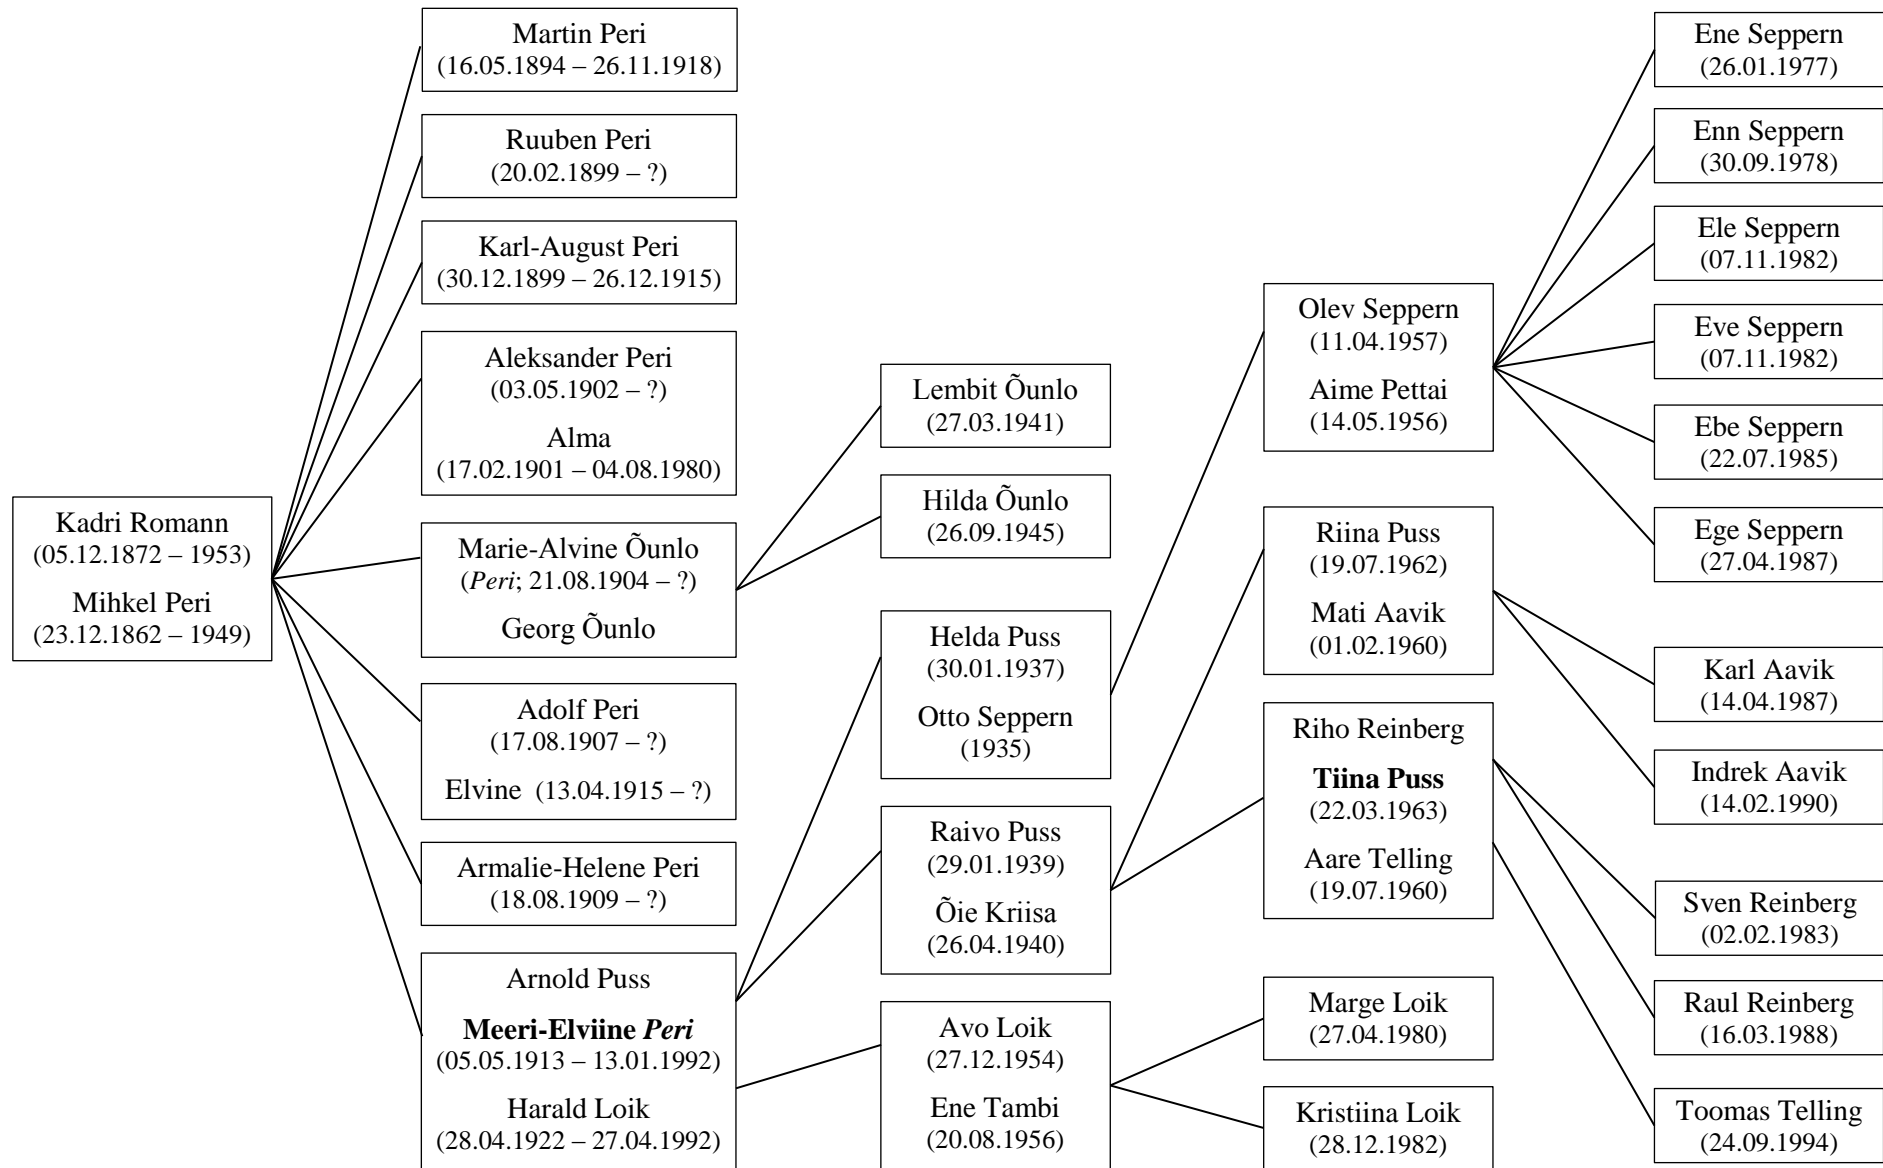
Kadri Romann
(05.12.1872 – 1953)
Mihkel Peri
(23.12.1862 – 1949)

Martin Peri
(16.05.1894 – 26.11.1918)

Ruuben Peri
(20.02.1899 – ?)

Karl-August Peri
(30.12.1899 – 26.12.1915)

Aleksander Peri
(03.05.1902 – ?)
Alma
(17.02.1901 – 04.08.1980)

Marie-Alvine Õunlo
(*Peri*; 21.08.1904 – ?)
Georg Õunlo

Adolf Peri
(17.08.1907 – ?)
Elvine (13.04.1915 – ?)

Armalie-Helene Peri
(18.08.1909 – ?)

Arnold Puss
**Meeri-Elviine *Peri***
(05.05.1913 – 13.01.1992)
Harald Loik
(28.04.1922 – 27.04.1992)

Lembit Õunlo
(27.03.1941)

Hilda Õunlo
(26.09.1945)

Helda Puss
(30.01.1937)
Otto Seppern
(1935)

Raivo Puss
(29.01.1939)
Õie Kriisa
(26.04.1940)

Avo Loik
(27.12.1954)
Ene Tambi
(20.08.1956)

Olev Seppern
(11.04.1957)
Aime Pettai
(14.05.1956)

Riina Puss
(19.07.1962)
Mati Aavik
(01.02.1960)

Riho Reinberg
**Tiina Puss**
(22.03.1963)
Aare Telling
(19.07.1960)

Marge Loik
(27.04.1980)

Kristiina Loik
(28.12.1982)

Ene Seppern
(26.01.1977)

Enn Seppern
(30.09.1978)

Ele Seppern
(07.11.1982)

Eve Seppern
(07.11.1982)

Ebe Seppern
(22.07.1985)

Ege Seppern
(27.04.1987)

Karl Aavik
(14.04.1987)

Indrek Aavik
(14.02.1990)

Sven Reinberg
(02.02.1983)

Raul Reinberg
(16.03.1988)

Toomas Telling
(24.09.1994)